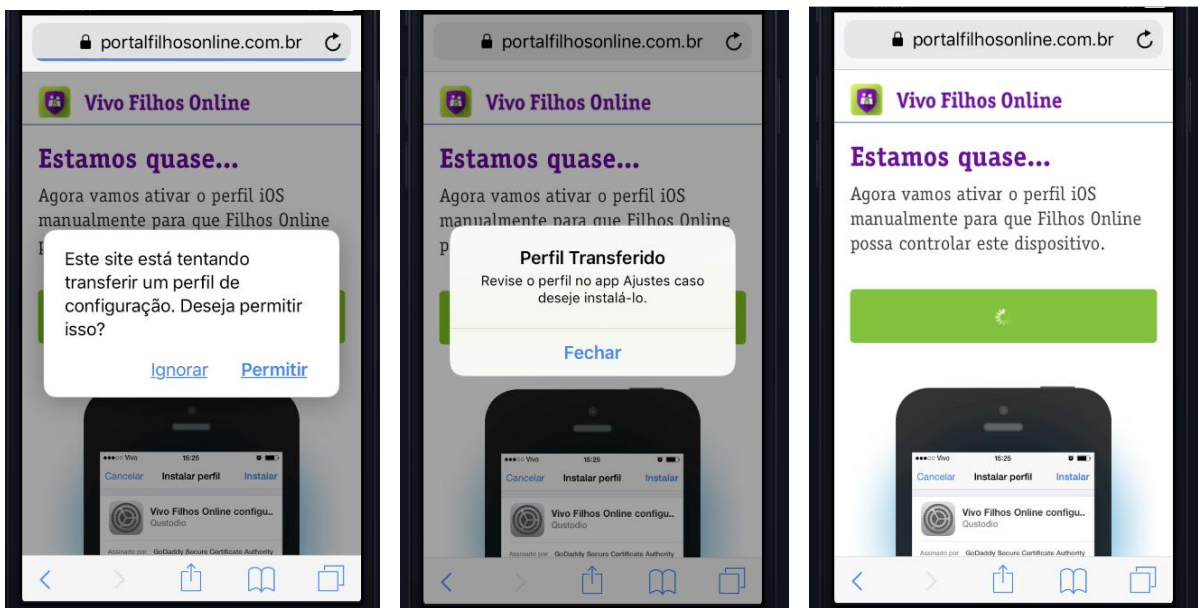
portalfilhosonline.com.br

Vivo Filhos Online

Estamos quase...

Agora vamos ativar o perfil iOS manualmente para que Filhos Online

Este site está tentando transferir um perfil de configuração. Deseja permitir isso?

Ignorar Permitir

●●●○○ Vivo 15:25

Cancelar Instalar perfil Instalar

Vivo Filhos Online configu...
Qustodio

Assinado por GoDaddy Secure Certificate Authority

portalfilhosonline.com.br

Vivo Filhos Online

Estamos quase...

Agora vamos ativar o perfil iOS manualmente para que Filhos Online

Perfil Transferido

Revise o perfil no app Ajustes caso deseje instalá-lo.

Fechar

●●●○○ Vivo 15:25

Cancelar Instalar perfil Instalar

Vivo Filhos Online configu...
Qustodio

Assinado por GoDaddy Secure Certificate Authority

portalfilhosonline.com.br

Vivo Filhos Online

Estamos quase...

Agora vamos ativar o perfil iOS manualmente para que Filhos Online possa controlar este dispositivo.

●●●○○ Vivo 15:25

Cancelar Instalar perfil Instalar

Vivo Filhos Online configu...
Qustodio

Assinado por GoDaddy Secure Certificate Authority